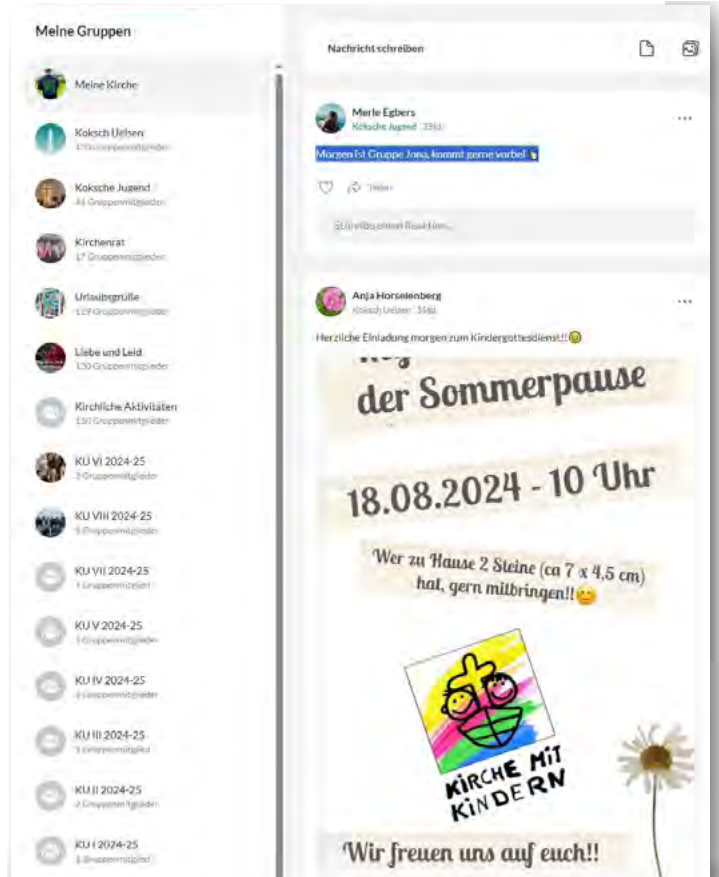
Meine Gruppen

Meine Kirche

Koksch Uelsen
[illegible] Gruppenmitglieder

Koksche Jugend
46 Gruppenmitglieder

Kirchenrat
17 Gruppenmitglieder

Urlaubsgrüße
119 Gruppenmitglieder

Liebe und Leid
130 Gruppenmitglieder

Kirchliche Aktivitäten
110 Gruppenmitglieder

KU VI 2024-25
3 Gruppenmitglieder

KU VIII 2024-25
5 Gruppenmitglieder

KU VII 2024-25
1 Gruppenmitglied

KU V 2024-25
1 Gruppenmitglieder

KU IV 2024-25
2 Gruppenmitglieder

KU III 2024-25
1 Gruppenmitglied

KU II 2024-25
2 Gruppenmitglieder

KU I 2024-25
3 Gruppenmitglieder

Nachricht schreiben

Merle Egbers
Koksche Jugend · 23h

Morgen ist Gruppe Jona, kommt gerne vorbei! 👆

Teilen

Schreibe einen Kommentar...

Anja Horselenberg
Koksch Uelsen · 35h

Herzliche Einladung morgen zum Kindergottesdienst!! 😊

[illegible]
der Sommerpause

18.08.2024 - 10 Uhr

Wer zu Hause 2 Steine (ca 7 x 4,5 cm) hat, gern mitbringen!! 😊

KIRCHE MIT KINDERN

Wir freuen uns auf euch!!